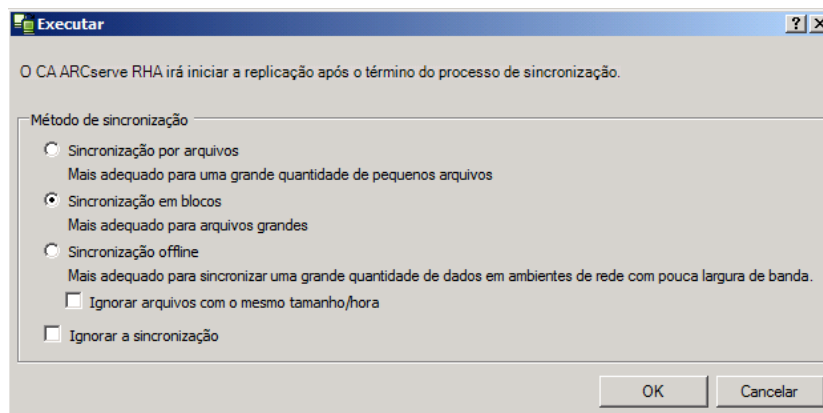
Executar

?

O CA ARCserve RHA irá iniciar a replicação após o término do processo de sincronização.

Método de sincronização

Sincronização por arquivos

Mais adequado para uma grande quantidade de pequenos arquivos

Sincronização em blocos

Mais adequado para arquivos grandes

Sincronização offline

Mais adequado para sincronizar uma grande quantidade de dados em ambientes de rede com pouca largura de banda.

Ignorar arquivos com o mesmo tamanho/hora

Ignorar a sincronização

OK

Cancelar